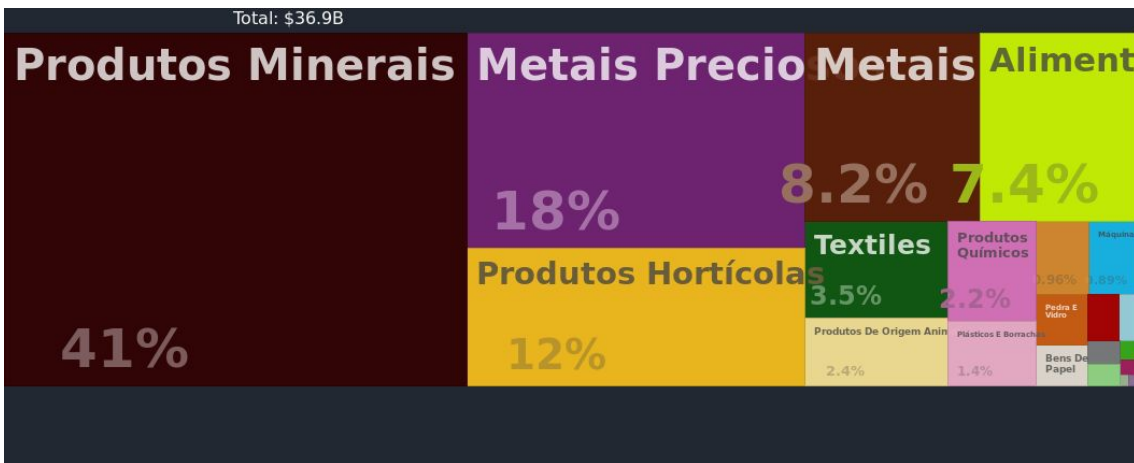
Total: $36.9B

Produtos Minerais

41%

Metais Precio

18%

Produtos Hortícolas

12%

Metais

8.2%

Aliment

7.4%

Textiles

3.5%

Produtos Químicos

2.2%

Produtos De Origem Anim

2.4%

Plásticos E Borracha

1.4%

0.96%

0.89%

Máquina

Pedra E Vidro

Bens De Papel